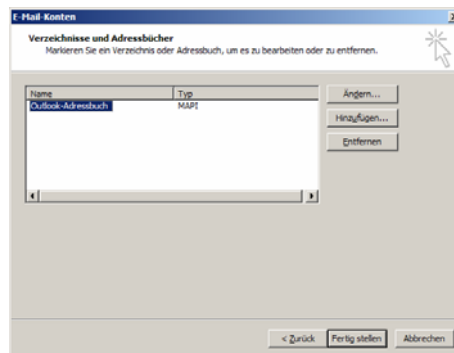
E-Mail-Konten

Verzeichnisse und Adressbücher
Markieren Sie ein Verzeichnis oder Adressbuch, um es zu bearbeiten oder zu entfernen.

| Name | Typ |
|---|---|
| Outlook-Adressbuch | MAPI |

Ändern...
Hinzufügen...
Entfernen

< Zurück
Fertig stellen
Abbrechen